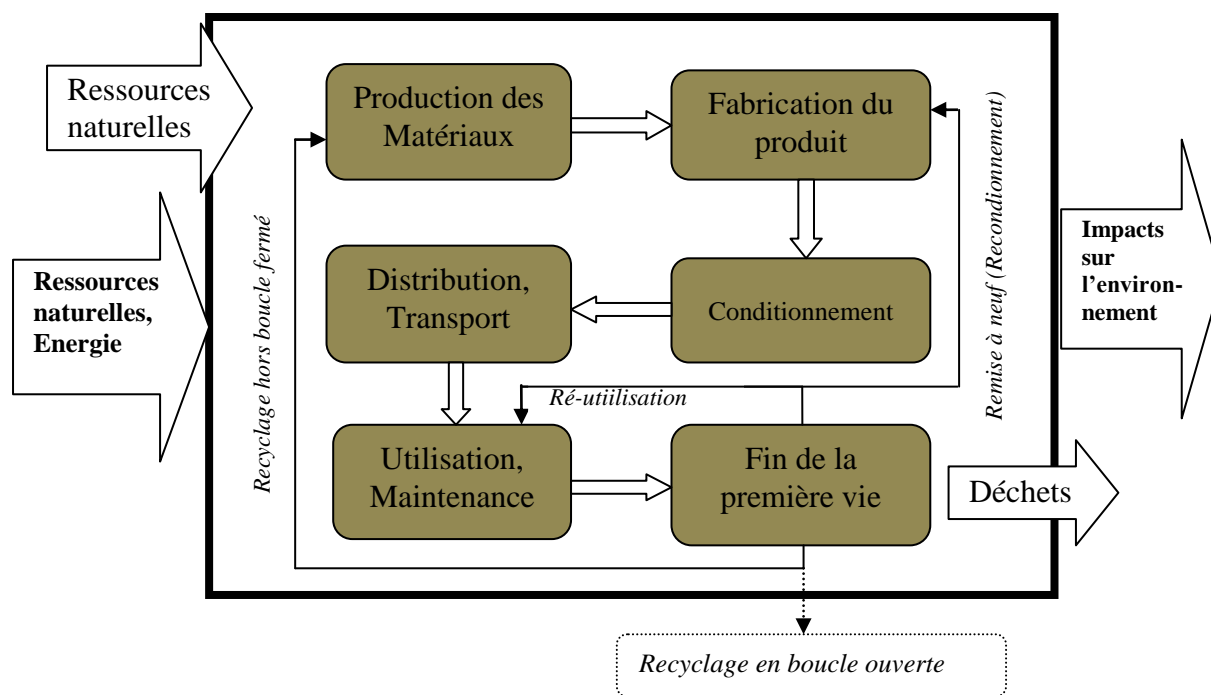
Ressources naturelles

Ressources naturelles, Energie

Production des Matériaux

Fabrication du produit

Recyclage hors boucle fermé

Remise à neuf (Reconditionnement)

Distribution, Transport

Conditionnement

Ré-utiilisation

Utilisation, Maintenance

Fin de la première vie

Impacts sur l'environnement

Déchets

Recyclage en boucle ouverte